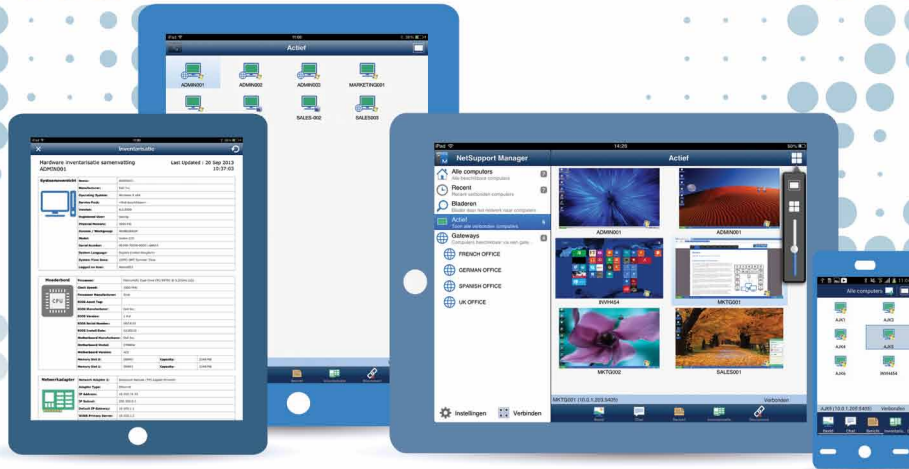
iPad 11:00

Actief

ADMIN001 ADMIN002 ADMIN003 MARKETING001

SALES-002 SALES003

Inventarisatie

Hardware inventarisatie samenvatting
ADP0001

Last Updated : 20 Sep 2013 10:37:02

Systeemoverzicht

Moederbord

CPU

Netwerkadapter

iPad 14:26

NetSupport Manager

Alle computers
Alle beschikbare computers

Recent
Recent verbonden computers

Bladeren
Bladeren naar het netwerk naar computers

Actief
Toon alle verbonden computers

Gateways
Computers beschikbaar via een gate...

FRENCH OFFICE

GERMAN OFFICE

SPANISH OFFICE

UK OFFICE

Instellingen

Verbinden

Actief

ADMIN001 ADMIN001

INVPH54 MKTG001

MKTG002 SALES001

MKTG001 (10.0.1.203:5405) Verbinden

Alle computers

AJK1 AJK3

AJK6 INVH454

AJK9 (10.0.1.204:5405) Verbinden